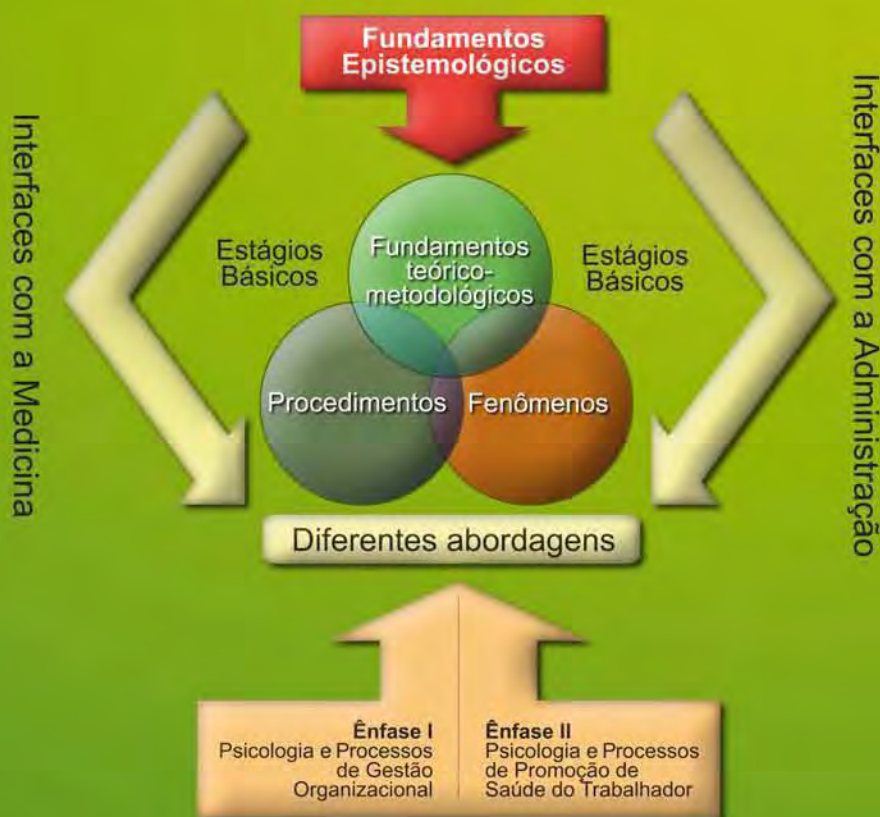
Fundamentos Epistemológicos

Interfaces com a Medicina

Interfaces com a Administração

Estágios Básicos

Fundamentos teórico-metodológicos

Estágios Básicos

Procedimentos

Fenômenos

Diferentes abordagens

Ênfase I
Psicologia e Processos de Gestão Organizacional

Ênfase II
Psicologia e Processos de Promoção de Saúde do Trabalhador